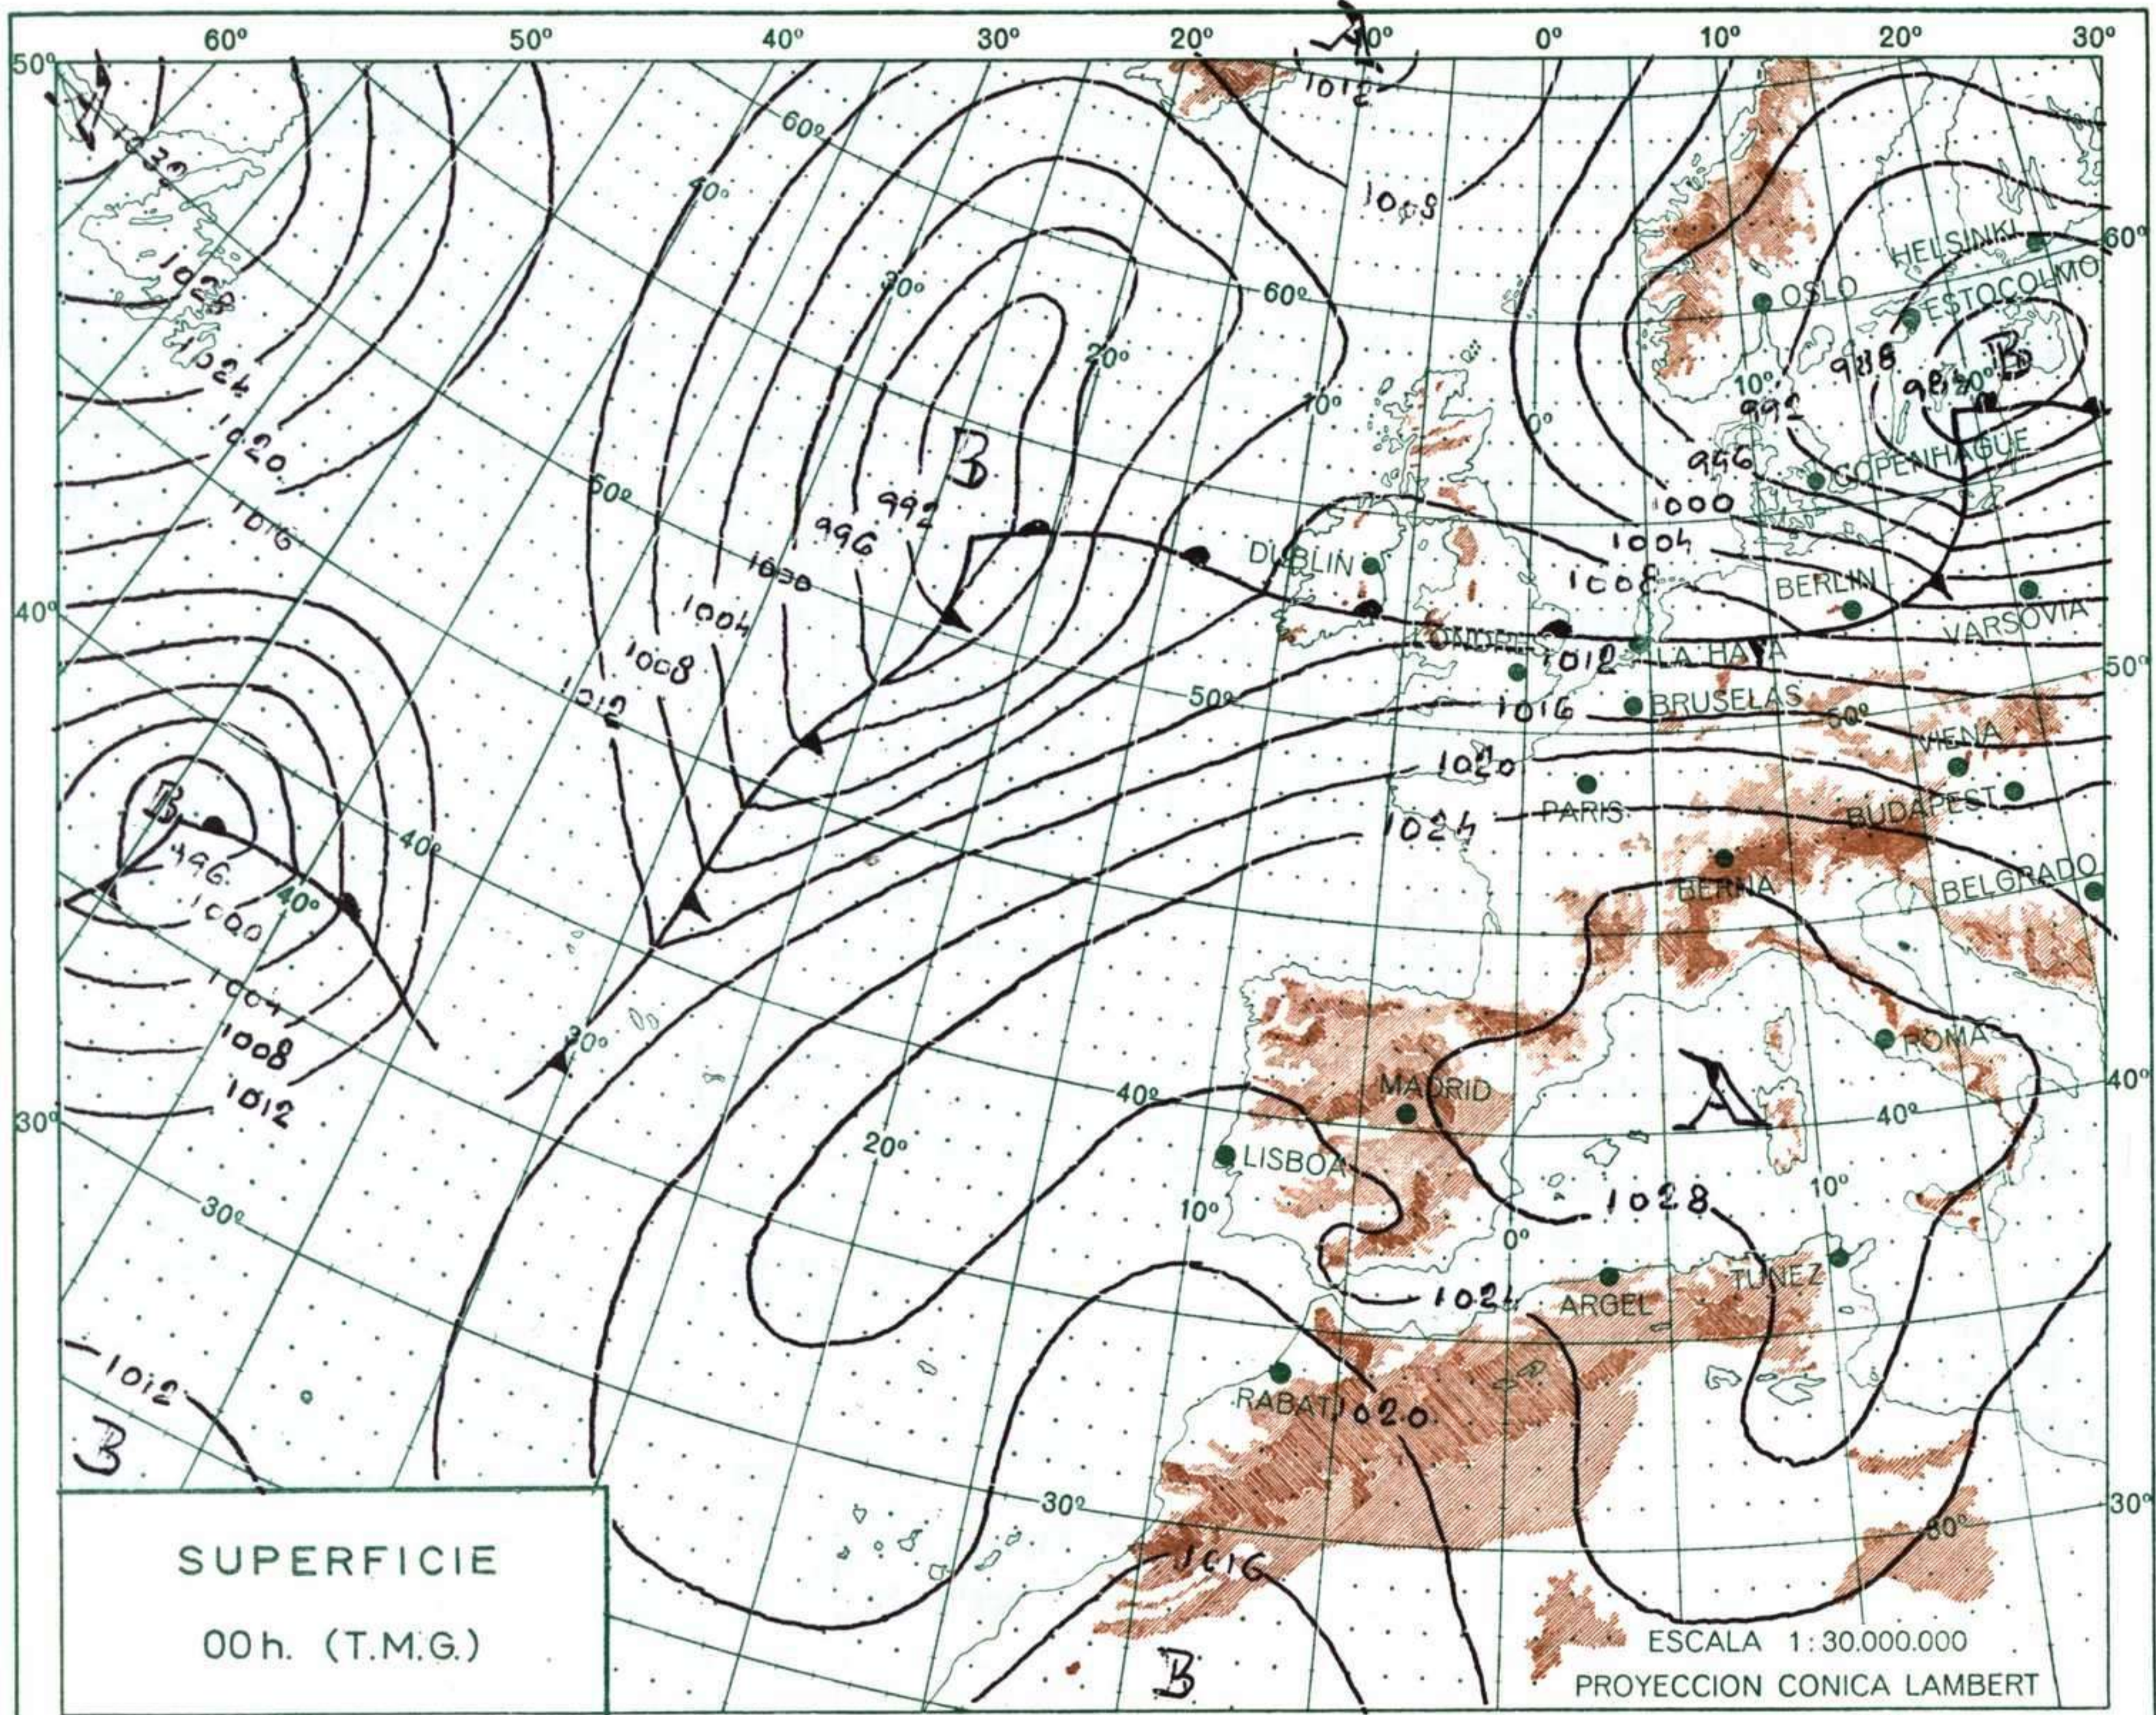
60º 50º 40º 30º 20º 10º 0º 10º 20º 30º

50º 40º 30º

A
1012
1008
60º
40º
30º
20º
60º
10º
0º
B
992
996
1000
1004
1008
1012
50º
1028
1024
1020
1016
B
996
1000
1004
1008
1012
40º
40º
30º
20º
30º
1012
B

HELSINKI
OSLO
ESTOCOLMO
988
984
B
992
996
1000
COPENHAGUE
1004
1008
DUBLIN
BERLIN
VARSOVIA
LONDRES
1012
LA HAYA
1016
BRUSELAS
50º
50º
VIENA
1020
PARIS
BUDAPEST
1024
BERNA
BELGRADO
ROMA
40º
MADRID
A
40º
LISBOA
10º
0º
1028
10º
TUNEZ
1024
ARGEL
RABAT
1020
30º
30º
1016
B
30º

SUPERFICIE
00 h. (T.M.G.)

ESCALA 1:30.000.000
PROYECCION CONICA LAMBERT